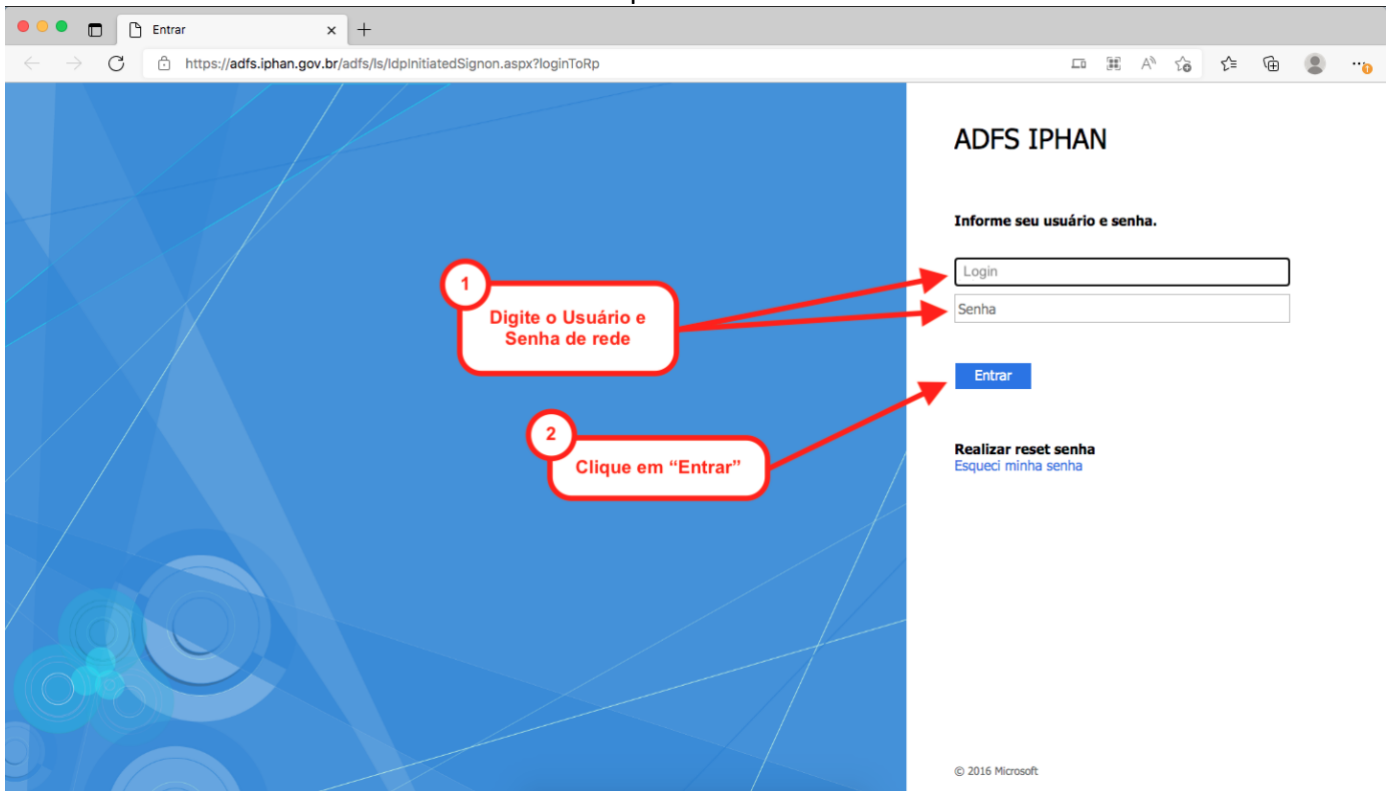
Entrar

https://adfs.iphan.gov.br/adfs/ls/IdpInitiatedSignon.aspx?loginToRp

ADFS IPHAN

Informe seu usuário e senha.

1

Digite o Usuário e Senha de rede

Login

Senha

Entrar

2

Clique em "Entrar"

Realizar reset senha
Esqueci minha senha

© 2016 Microsoft